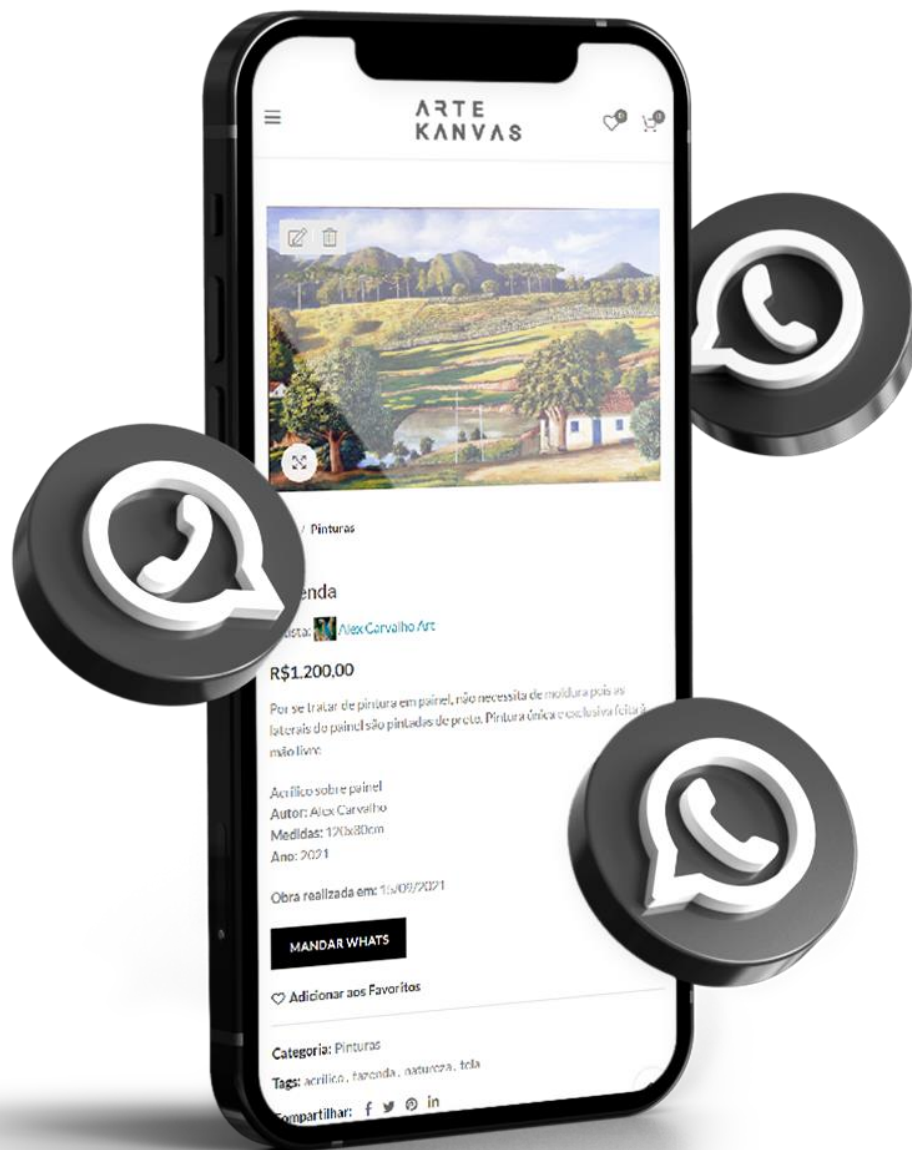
ARTE KANVAS

0 0

/ Pinturas

enda

tista: Alex Carvalho Art

R$1.200,00

Por se tratar de pintura em painel, não necessita de moldura pois as laterais do painel são pintadas de preto. Pintura única e exclusiva feita à mão livre.

Acrílico sobre painel
Autor: Alex Carvalho
Medidas: 120x80cm
Ano: 2021

Obra realizada em: 1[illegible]/09/2021

MANDAR WHATS

♡ Adicionar aos Favoritos

Categoria: Pinturas

Tags: acrilico, fazenda, natureza, tela

ompartilhar: f in